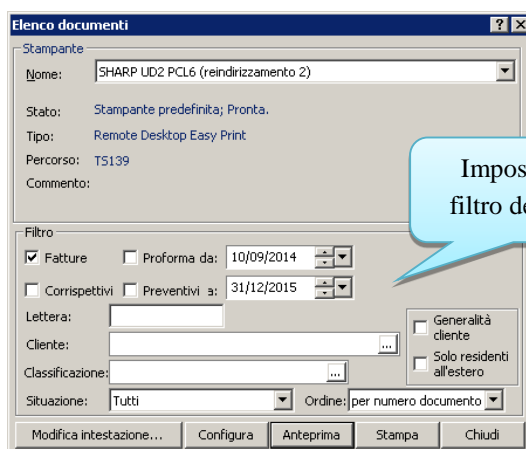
Elenco documenti

? X

Stampante

Nome: SHARP UD2 PCL6 (reindirizzamento 2)

Stato: Stampante predefinita; Pronta.

Tipo: Remote Desktop Easy Print

Percorso: TS139

Commento:

Impos

filtro de

Filtro

☑ Fatture ☐ Proforma da: 10/09/2014

☐ Corrispettivi ☐ Preventivi a: 31/12/2015

Lettera:

Cliente: ...

Classificazione: ...

☐ Generalità cliente

☐ Solo residenti all'estero

Situazione: Tutti

Ordine: per numero documento

Modifica intestazione... Configura Anteprima Stampa Chiudi